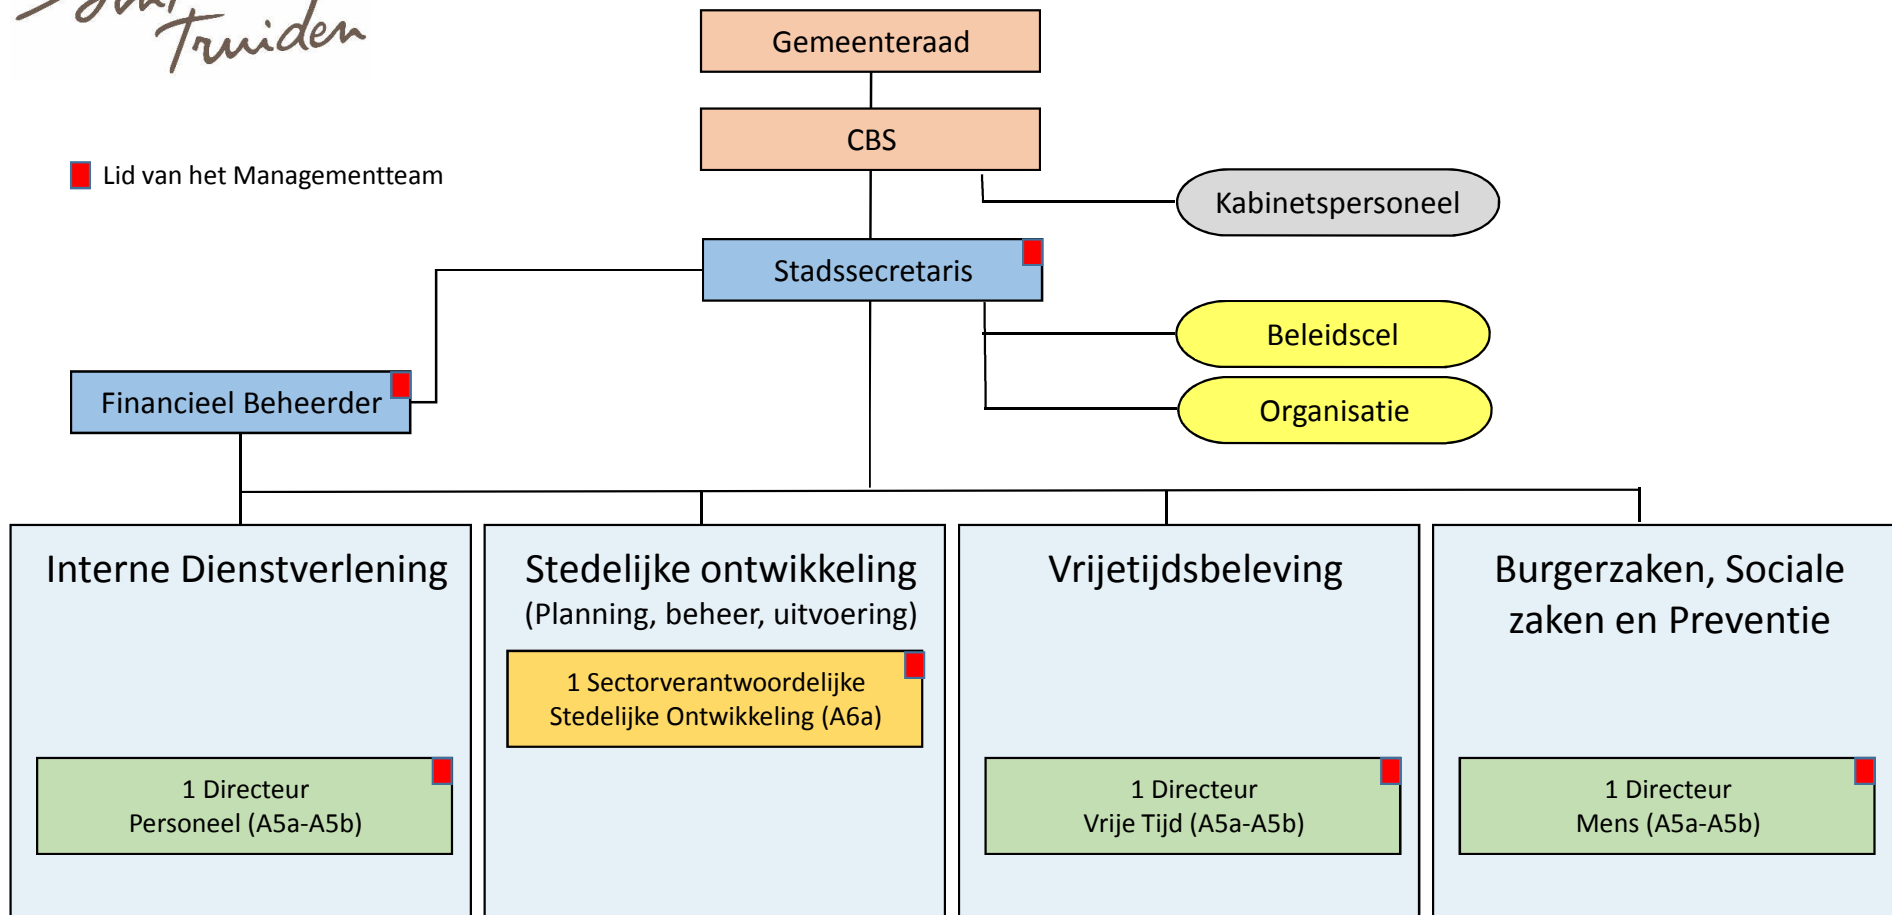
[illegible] Truiden

Lid van het Managementteam

Gemeenteraad

CBS

Kabinetspersoneel

Stadssecretaris

Beleidscel

Organisatie

Financieel Beheerder

Interne Dienstverlening

1 Directeur
Personeel (A5a-A5b)

Stedelijke ontwikkeling
(Planning, beheer, uitvoering)

1 Sectorverantwoordelijke
Stedelijke Ontwikkeling (A6a)

Vrijetijdsbeleving

1 Directeur
Vrije Tijd (A5a-A5b)

Burgerzaken, Sociale zaken en Preventie

1 Directeur
Mens (A5a-A5b)